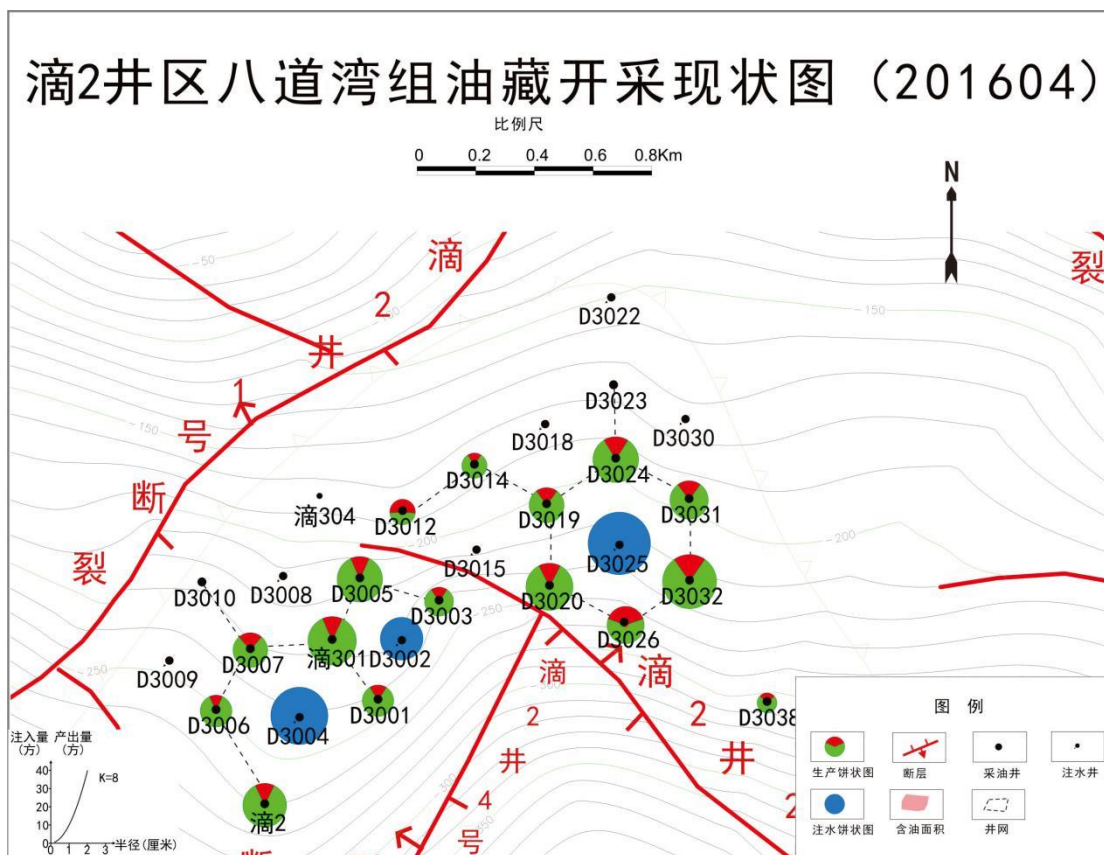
滴2井区八道湾组油藏开采现状图（201604）

比例尺
0 0.2 0.4 0.6 0.8Km

N

滴 2 井 1 号 断 裂

裂

50
150
150
200
200
250
250
300

D3022
D3023
D3018
D3030
D3014
D3024
D3019
D3031
滴304
D3012
D3025
D3015
D3005
D3010
D3008
D3020
D3032
D3003
D3026
D3007
滴301
D3002
D3009
D3006
D3001
D3004
D3038
滴2

滴 2 井 4 号
滴 2 井

注入量（方） 产出量（方）
40
30
20
10
0
0 1 2 3 半径（厘米）
K=8

断

图例
生产饼状图
断层
采油井
注水井
注水饼状图
含油面积
井网